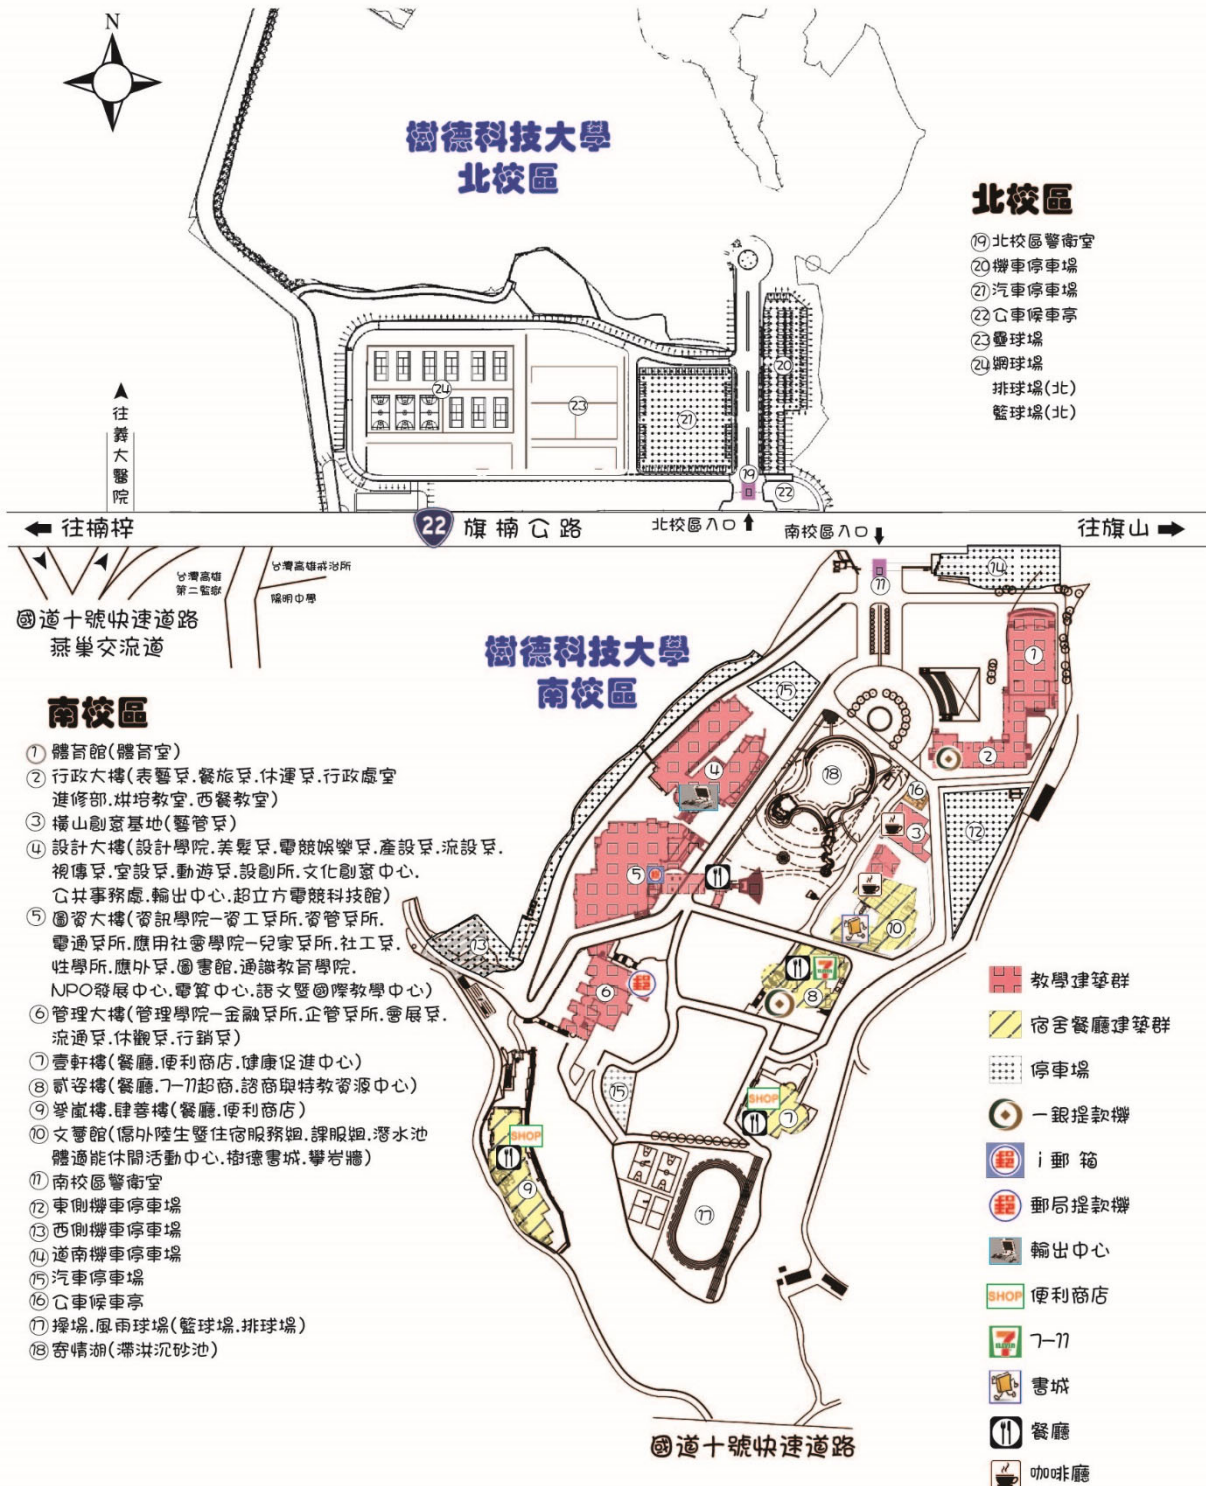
N

樹德科技大學
北校區

北校區
⑲北校區警衛室
⑳機車停車場
㉑汽車停車場
㉒公車候車亭
㉓壘球場
㉔網球場
排球場(北)
籃球場(北)

往義大醫院

㉔ ㉓ ㉑ ⑳ ⑲ ㉒

← 往楠梓　22 旗楠公路　北校區入口 ↑　南校區入口 ↓　往旗山 →

台灣高雄第二監獄　台灣高雄戒治所　陽明中學

國道十號快速道路
燕巢交流道

樹德科技大學
南校區

南校區
① 體育館(體育室)
② 行政大樓(表藝系.餐旅系.休運系.行政處室 進修部.烘焙教室.西餐教室)
③ 橫山創意基地(藝管系)
④ 設計大樓(設計學院.美髮系.電競娛樂系.產設系.流設系.視傳系.室設系.動遊系.設創所.文化創意中心.公共事務處.輸出中心.超立方電競科技館)
⑤ 圖資大樓(資訊學院-資工系所.資管系所.電通系所.應用社會學院-兒家系所.社工系.性學所.應外系.圖書館.通識教育學院.NPO發展中心.電算中心.語文暨國際教學中心)
⑥ 管理大樓(管理學院-金融系所.企管系所.會展系.流通系.休觀系.行銷系)
⑦ 壹軒樓(餐廳.便利商店.健康促進中心)
⑧ 貳姿樓(餐廳.7-11超商.諮商與特教資源中心)
⑨ 參嵐樓.肆善樓(餐廳.便利商店)
⑩ 文薈館(僑外陸生暨住宿服務組.課服組.潛水池 體適能休閒活動中心.樹德書城.攀岩牆)
⑪ 南校區警衛室
⑫ 東側機車停車場
⑬ 西側機車停車場
⑭ 道南機車停車場
⑮ 汽車停車場
⑯ 公車候車亭
⑰ 操場.風雨球場(籃球場.排球場)
⑱ 寄情湖(滯洪沉砂池)

⑪ ⑭ ① ⑮ ② ④ ⑱ ⑯ ③ ⑫ ⑤ ⑩ ⑬ ⑥ ⑧ ⑮ ⑦ ⑨ ⑰

SHOP SHOP

教學建築群
宿舍餐廳建築群
停車場
一銀提款機
i 郵 箱
郵局提款機
輸出中心
SHOP 便利商店
7-11
書城
餐廳
咖啡廳

國道十號快速道路